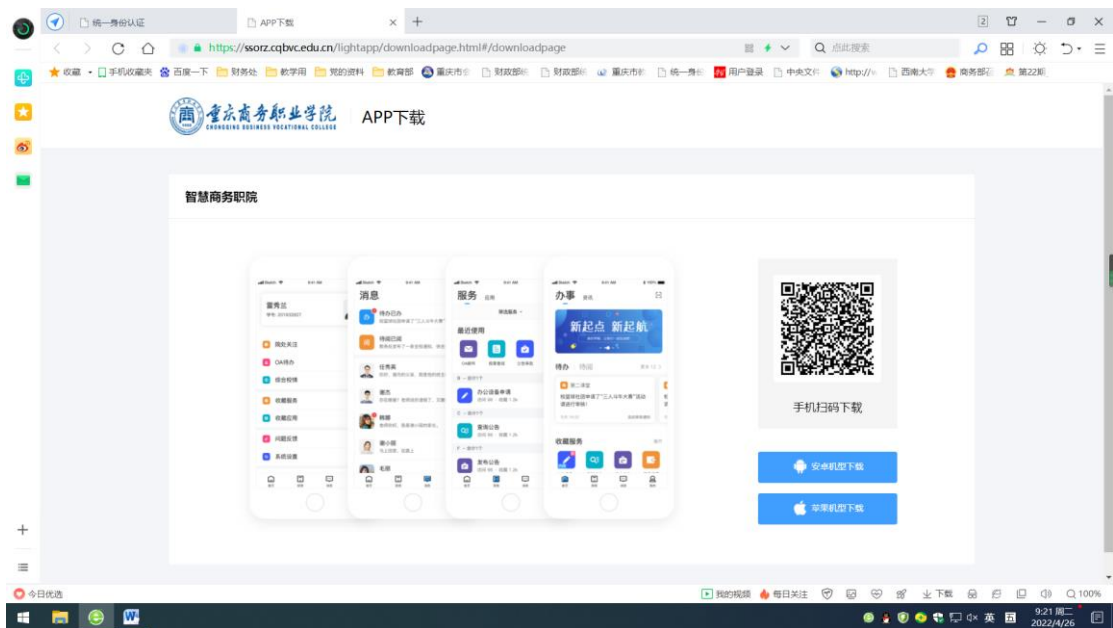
统一身份认证

APP下载

https://ssorz.cqbvc.edu.cn/lightapp/downloadpage.html#/downloadpage

点此搜索

收藏 手机收藏夹 百度一下 财务处 教学用 党的资料 教育部 重庆市 财政部 财政部 重庆市 统一身份 用户登录 中央文件 http:// 西南大学 商务部 第22期

重庆商务职业学院
CHONGQING BUSINESS VOCATIONAL COLLEGE

APP下载

智慧商务职院

消息

服务

办事

新起点 新起航

最近使用

办公设备申请

发布公告

收藏服务

手机扫码下载

安卓机型下载

苹果机型下载

今日优选

我的视频 每日关注 下载 100%

9:21 周二
2022/4/26